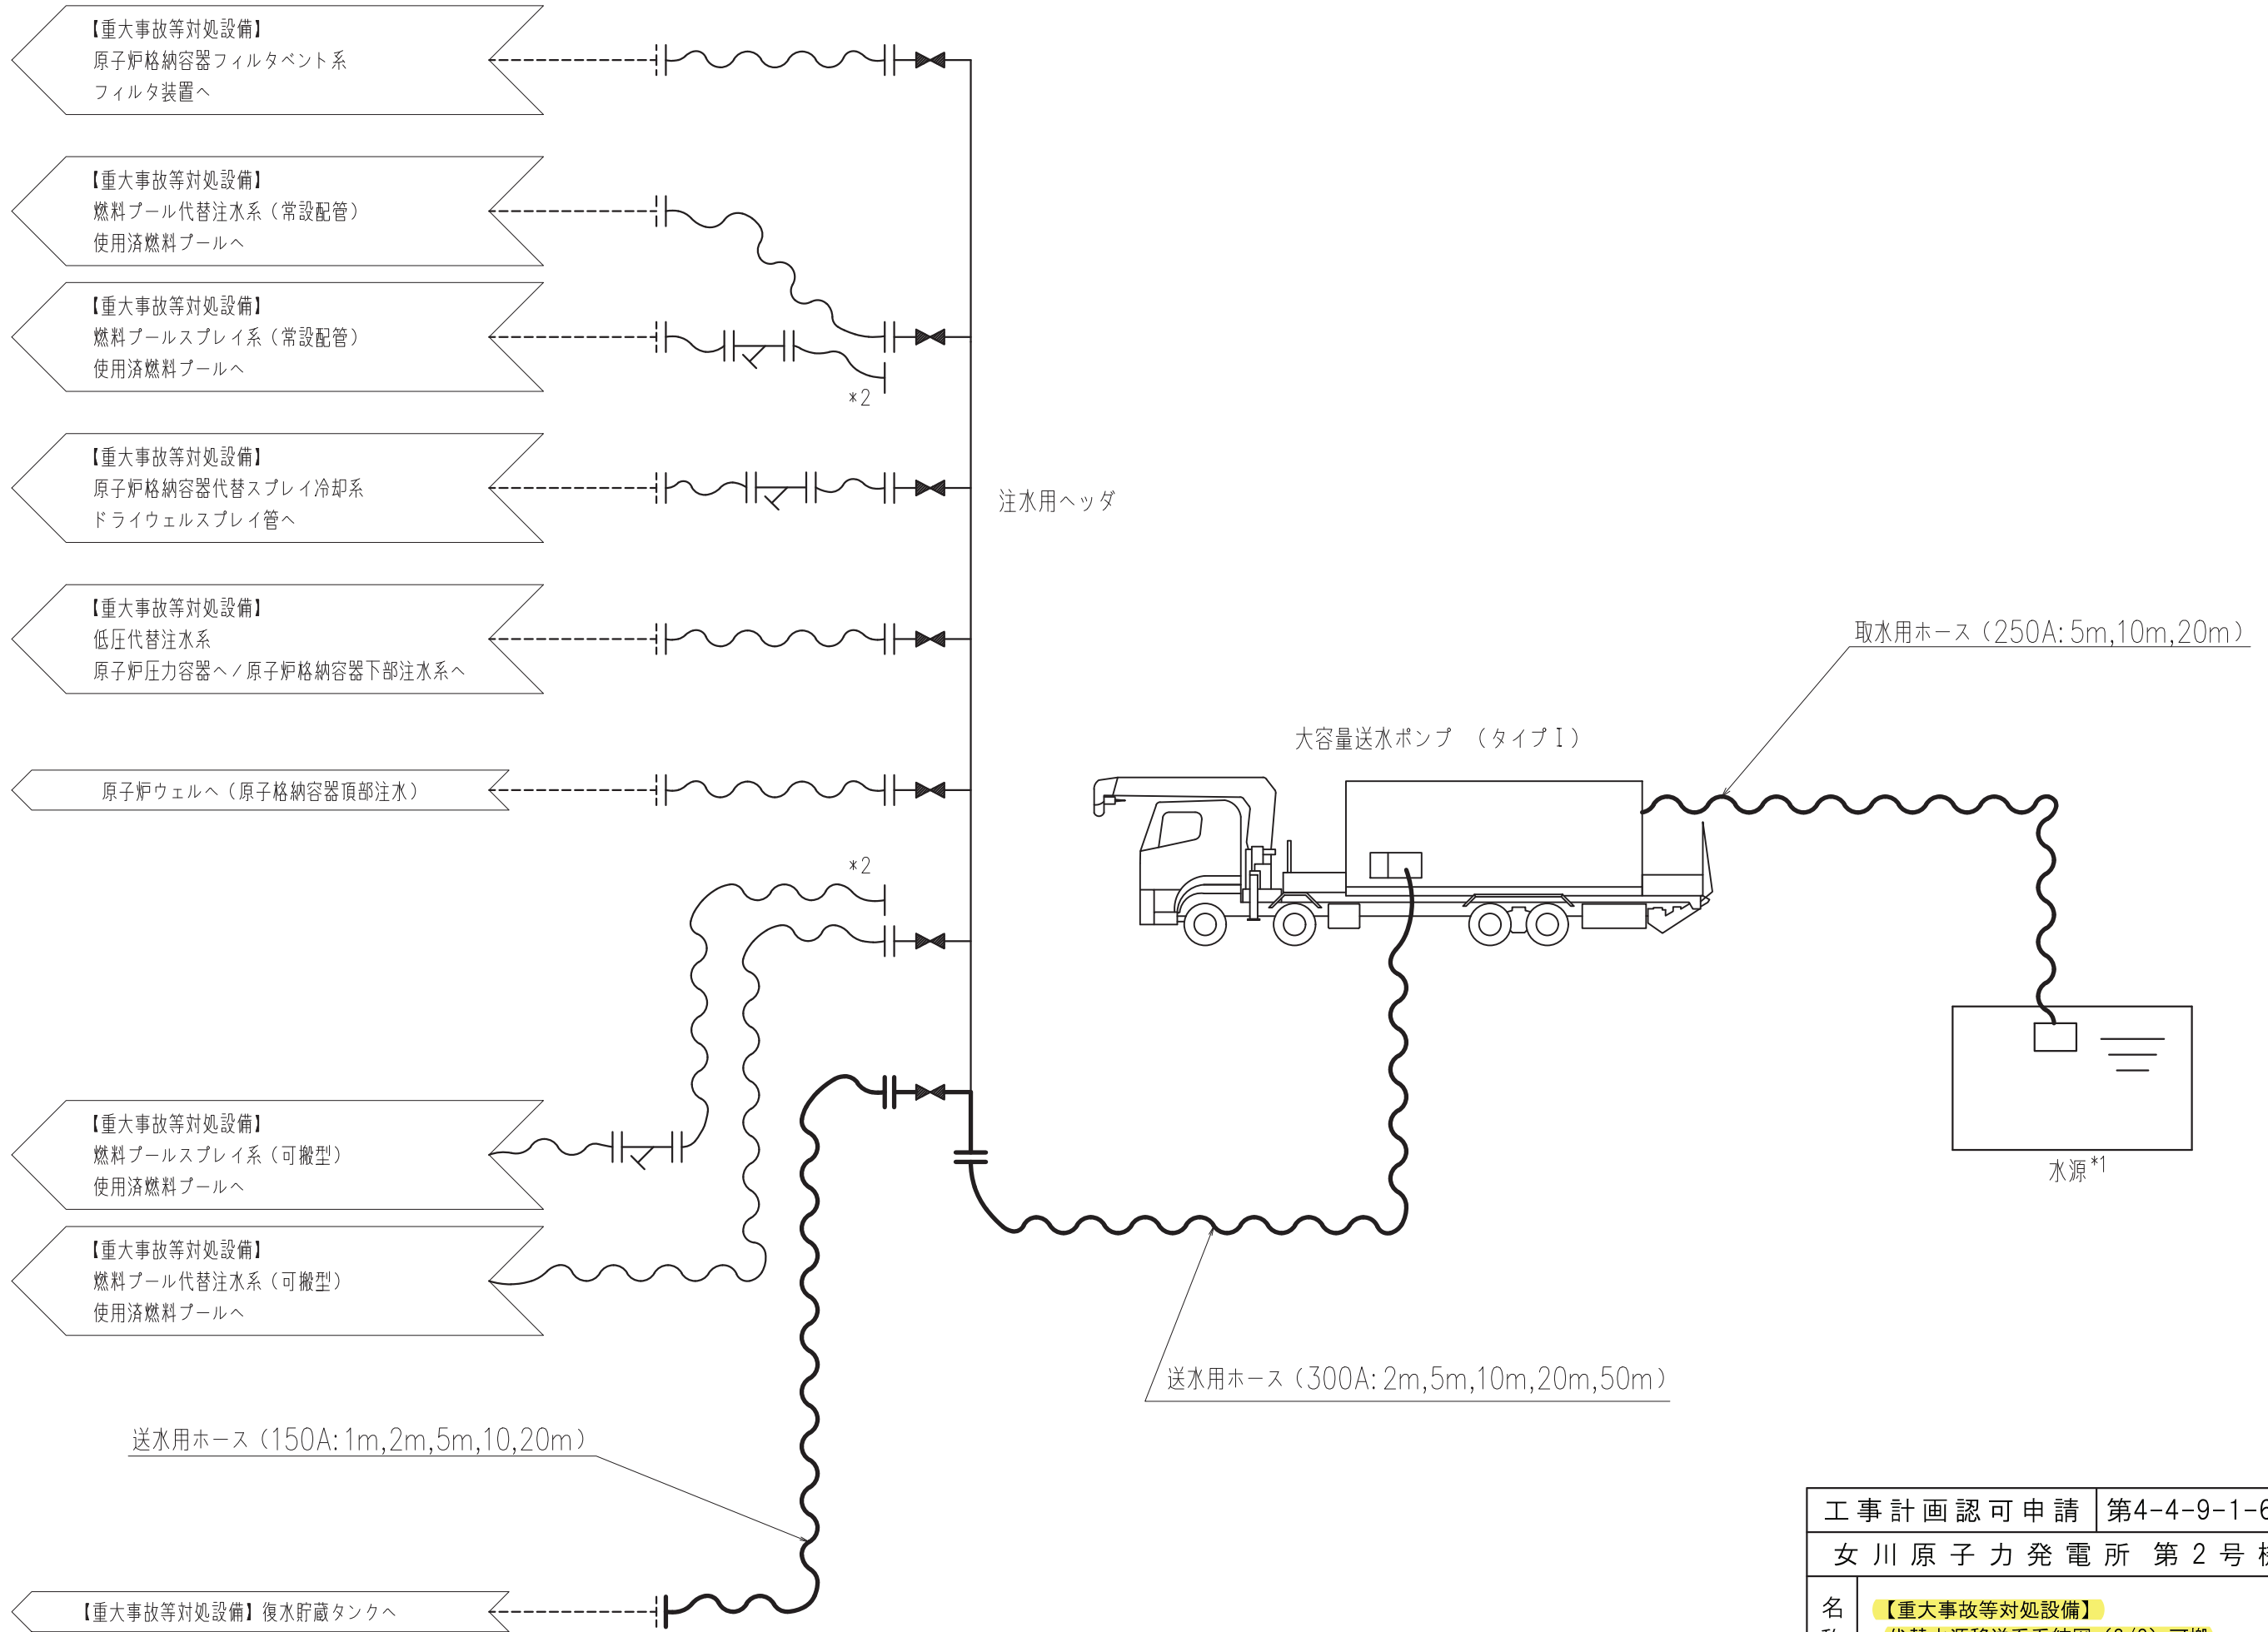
【重大事故等対処設備】
原子炉格納容器フィルタベント系
フィルタ装置へ

【重大事故等対処設備】
燃料プール代替注水系（常設配管）
使用済燃料プールへ

【重大事故等対処設備】
燃料プールスプレイ系（常設配管）
使用済燃料プールへ

*2

【重大事故等対処設備】
原子炉格納容器代替スプレイ冷却系
ドライウェルスプレイ管へ

注水用ヘッダ

【重大事故等対処設備】
低圧代替注水系
原子炉圧力容器へ／原子炉格納容器下部注水系へ

取水用ホース（250A：5m,10m,20m）

大容量送水ポンプ （タイプⅠ）

原子炉ウェルへ（原子格納容器頂部注水）

*2

水源*1

【重大事故等対処設備】
燃料プールスプレイ系（可搬型）
使用済燃料プールへ

【重大事故等対処設備】
燃料プール代替注水系（可搬型）
使用済燃料プールへ

送水用ホース（300A：2m,5m,10m,20m,50m）

送水用ホース（150A：1m,2m,5m,10,20m）

| 工事計画認可申請 | 第4-4-9-1-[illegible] |
|---|---|
| 女川原子力発電所 第２号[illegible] | |
| 名称 | 【重大事故等対処設備】 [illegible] |

【重大事故等対処設備】復水貯蔵タンクへ